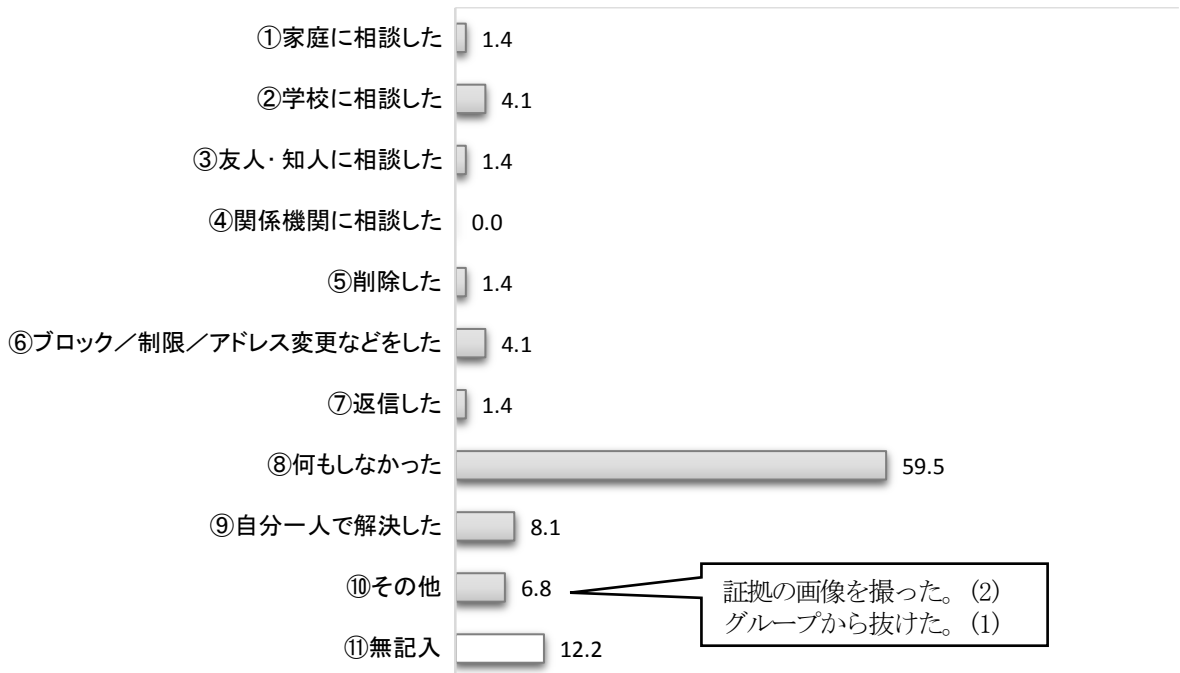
①家庭に相談した 1.4
②学校に相談した 4.1
③友人・知人に相談した 1.4
④関係機関に相談した 0.0
⑤削除した 1.4
⑥ブロック／制限／アドレス変更などをした 4.1
⑦返信した 1.4
⑧何もしなかった 59.5
⑨自分一人で解決した 8.1
⑩その他 6.8
⑪無記入 12.2

証拠の画像を撮った。(2)
グループから抜けた。(1)